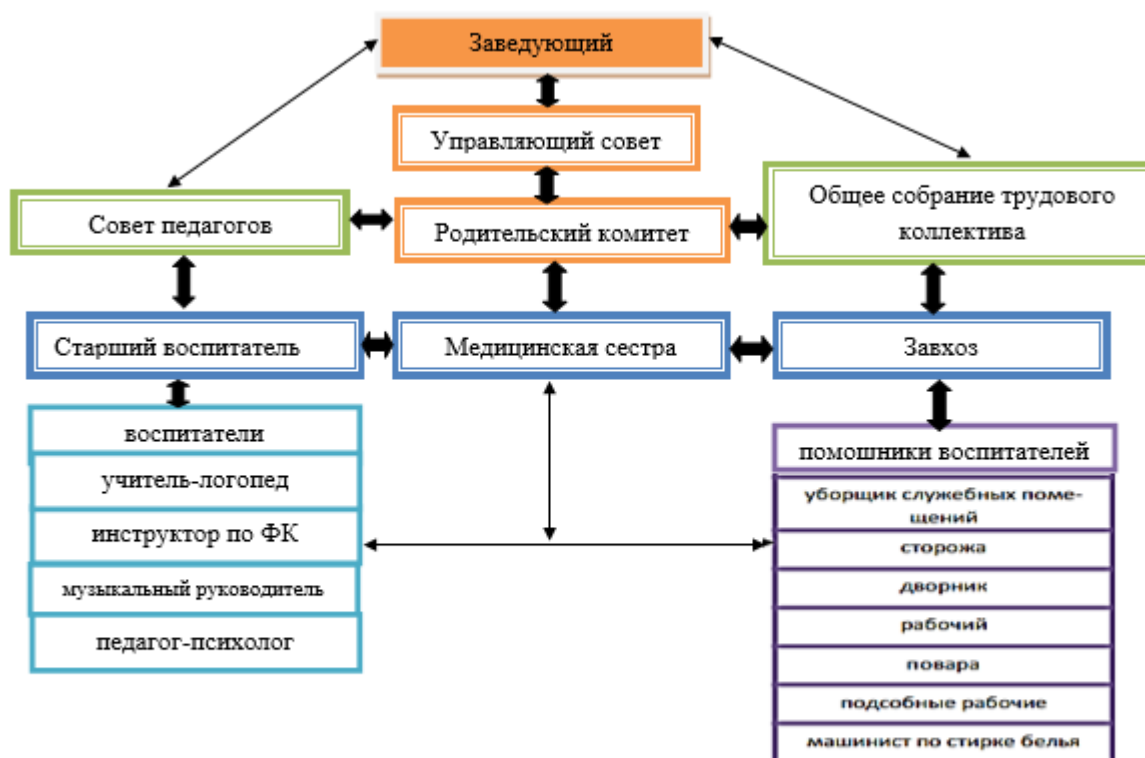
Заведующий

Управляющий совет

Совет педагогов

Родительский комитет

Общее собрание трудового коллектива

Старший воспитатель

Медицинская сестра

Завхоз

воспитатели

учитель-логопед

инструктор по ФК

музыкальный руководитель

педагог-психолог

помошники воспитателей

уборщик служебных помещений

сторожа

дворник

рабочий

повара

подсобные рабочие

машинист по стирке белья